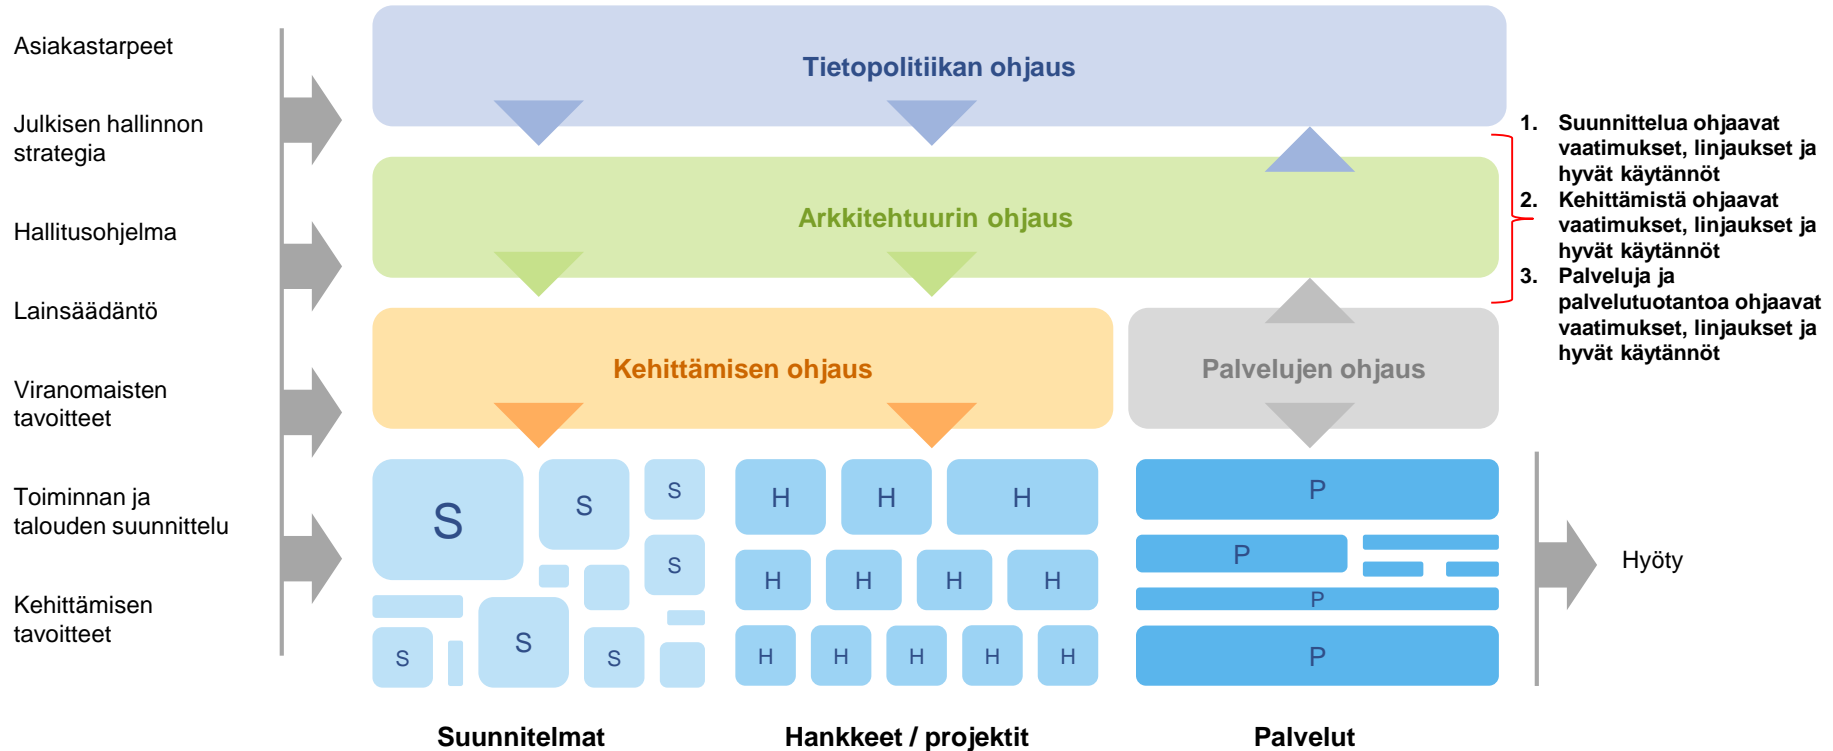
Asiakastarpeet

Julkisen hallinnon strategia

Hallitusohjelma

Lainsäädäntö

Viranomaisten tavoitteet

Toiminnan ja talouden suunnittelu

Kehittämisen tavoitteet

Tietopolitiikan ohjaus

Arkkitehtuurin ohjaus

Kehittämisen ohjaus

Palvelujen ohjaus

1. Suunnittelua ohjaavat vaatimukset, linjaukset ja hyvät käytännöt
2. Kehittämistä ohjaavat vaatimukset, linjaukset ja hyvät käytännöt
3. Palveluja ja palvelutuotantoa ohjaavat vaatimukset, linjaukset ja hyvät käytännöt

S S S S S S S

H H H H H H H H H H H H

P P P P

Hyöty

Suunnitelmat

Hankkeet / projektit

Palvelut